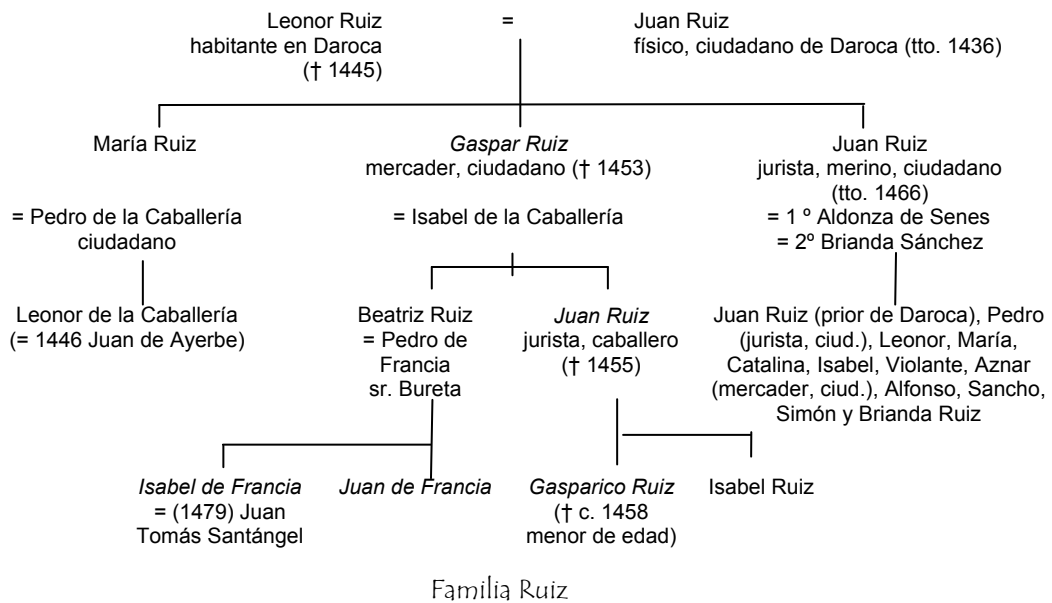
Leonor Ruiz
habitante en Daroca
(† 1445)

=

Juan Ruiz
físico, ciudadano de Daroca (tto. 1436)

María Ruiz

= Pedro de la Caballería
ciudadano

Leonor de la Caballería
(= 1446 Juan de Ayerbe)

*Gaspar Ruiz*
mercader, ciudadano († 1453)

= Isabel de la Caballería

Beatriz Ruiz
= Pedro de Francia
sr. Bureta

*Juan Ruiz*
jurista, caballero
(† 1455)

Juan Ruiz
jurista, merino, ciudadano
(tto. 1466)
= 1 º Aldonza de Senes
= 2º Brianda Sánchez

Juan Ruiz (prior de Daroca), Pedro (jurista, ciud.), Leonor, María, Catalina, Isabel, Violante, Aznar (mercader, ciud.), Alfonso, Sancho, Simón y Brianda Ruiz

*Isabel de Francia*
= (1479) Juan Tomás Santángel

*Juan de Francia*

*Gasparico Ruiz*
(† c. 1458
menor de edad)

Isabel Ruiz

Familia Ruiz